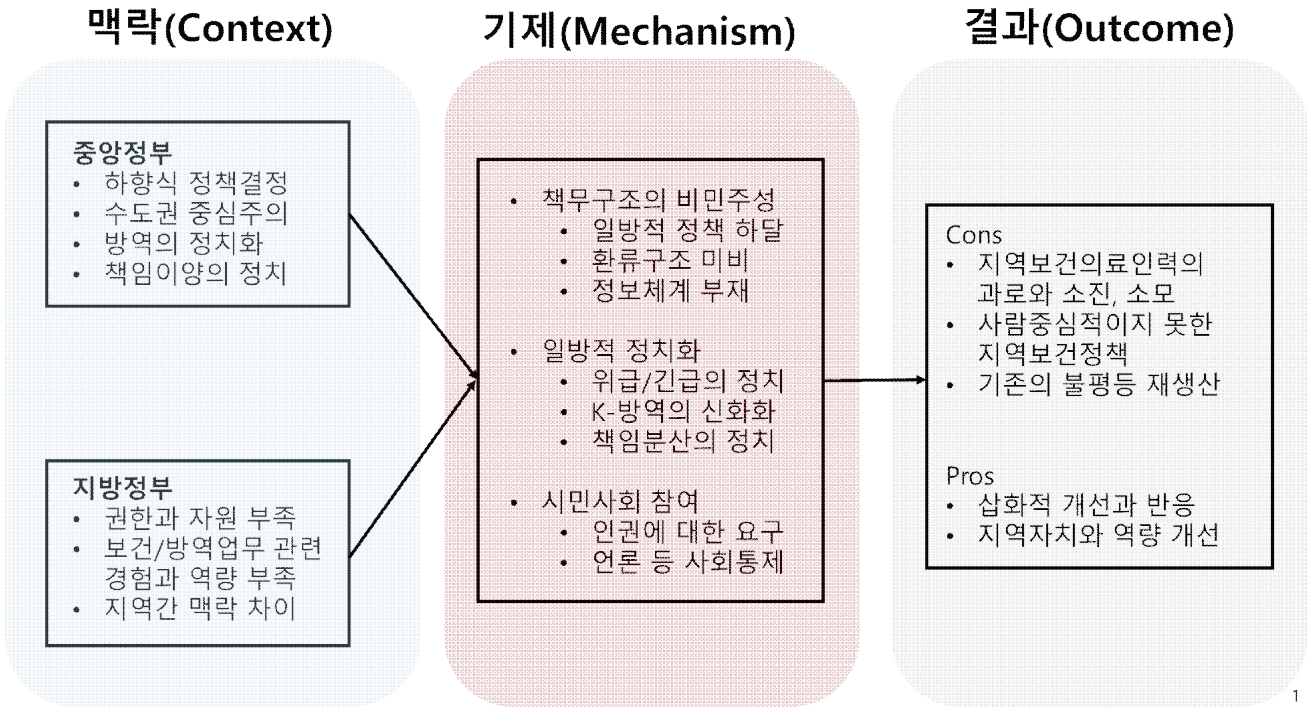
맥락(Context)

중앙정부
• 하향식 정책결정
• 수도권 중심주의
• 방역의 정치화
• 책임이양의 정치

지방정부
• 권한과 자원 부족
• 보건/방역업무 관련 경험과 역량 부족
• 지역간 맥락 차이

기제(Mechanism)

• 책무구조의 비민주성
  • 일방적 정책 하달
  • 환류구조 미비
  • 정보체계 부재

• 일방적 정치화
  • 위급/긴급의 정치
  • K-방역의 신화화
  • 책임분산의 정치

• 시민사회 참여
  • 인권에 대한 요구
  • 언론 등 사회통제

결과(Outcome)

Cons
• 지역보건의료인력의 과로와 소진, 소모
• 사람중심적이지 못한 지역보건정책
• 기존의 불평등 재생산

Pros
• 삽화적 개선과 반응
• 지역자치와 역량 개선

1